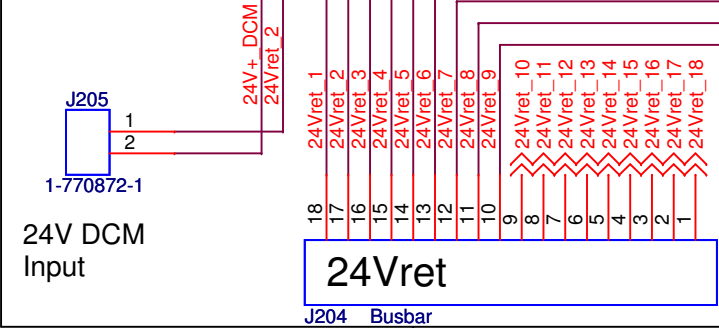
24V+_DCM
24Vret_2

J205
1
2
1-770872-1

24V DCM
Input

24Vret_1
24Vret_2
24Vret_3
24Vret_4
24Vret_5
24Vret_6
24Vret_7
24Vret_8
24Vret_9
24Vret_10
24Vret_11
24Vret_12
24Vret_13
24Vret_14
24Vret_15
24Vret_16
24Vret_17
24Vret_18

18 17 16 15 14 13 12 11 10 9 8 7 6 5 4 3 2 1

24Vret

J204 Busbar